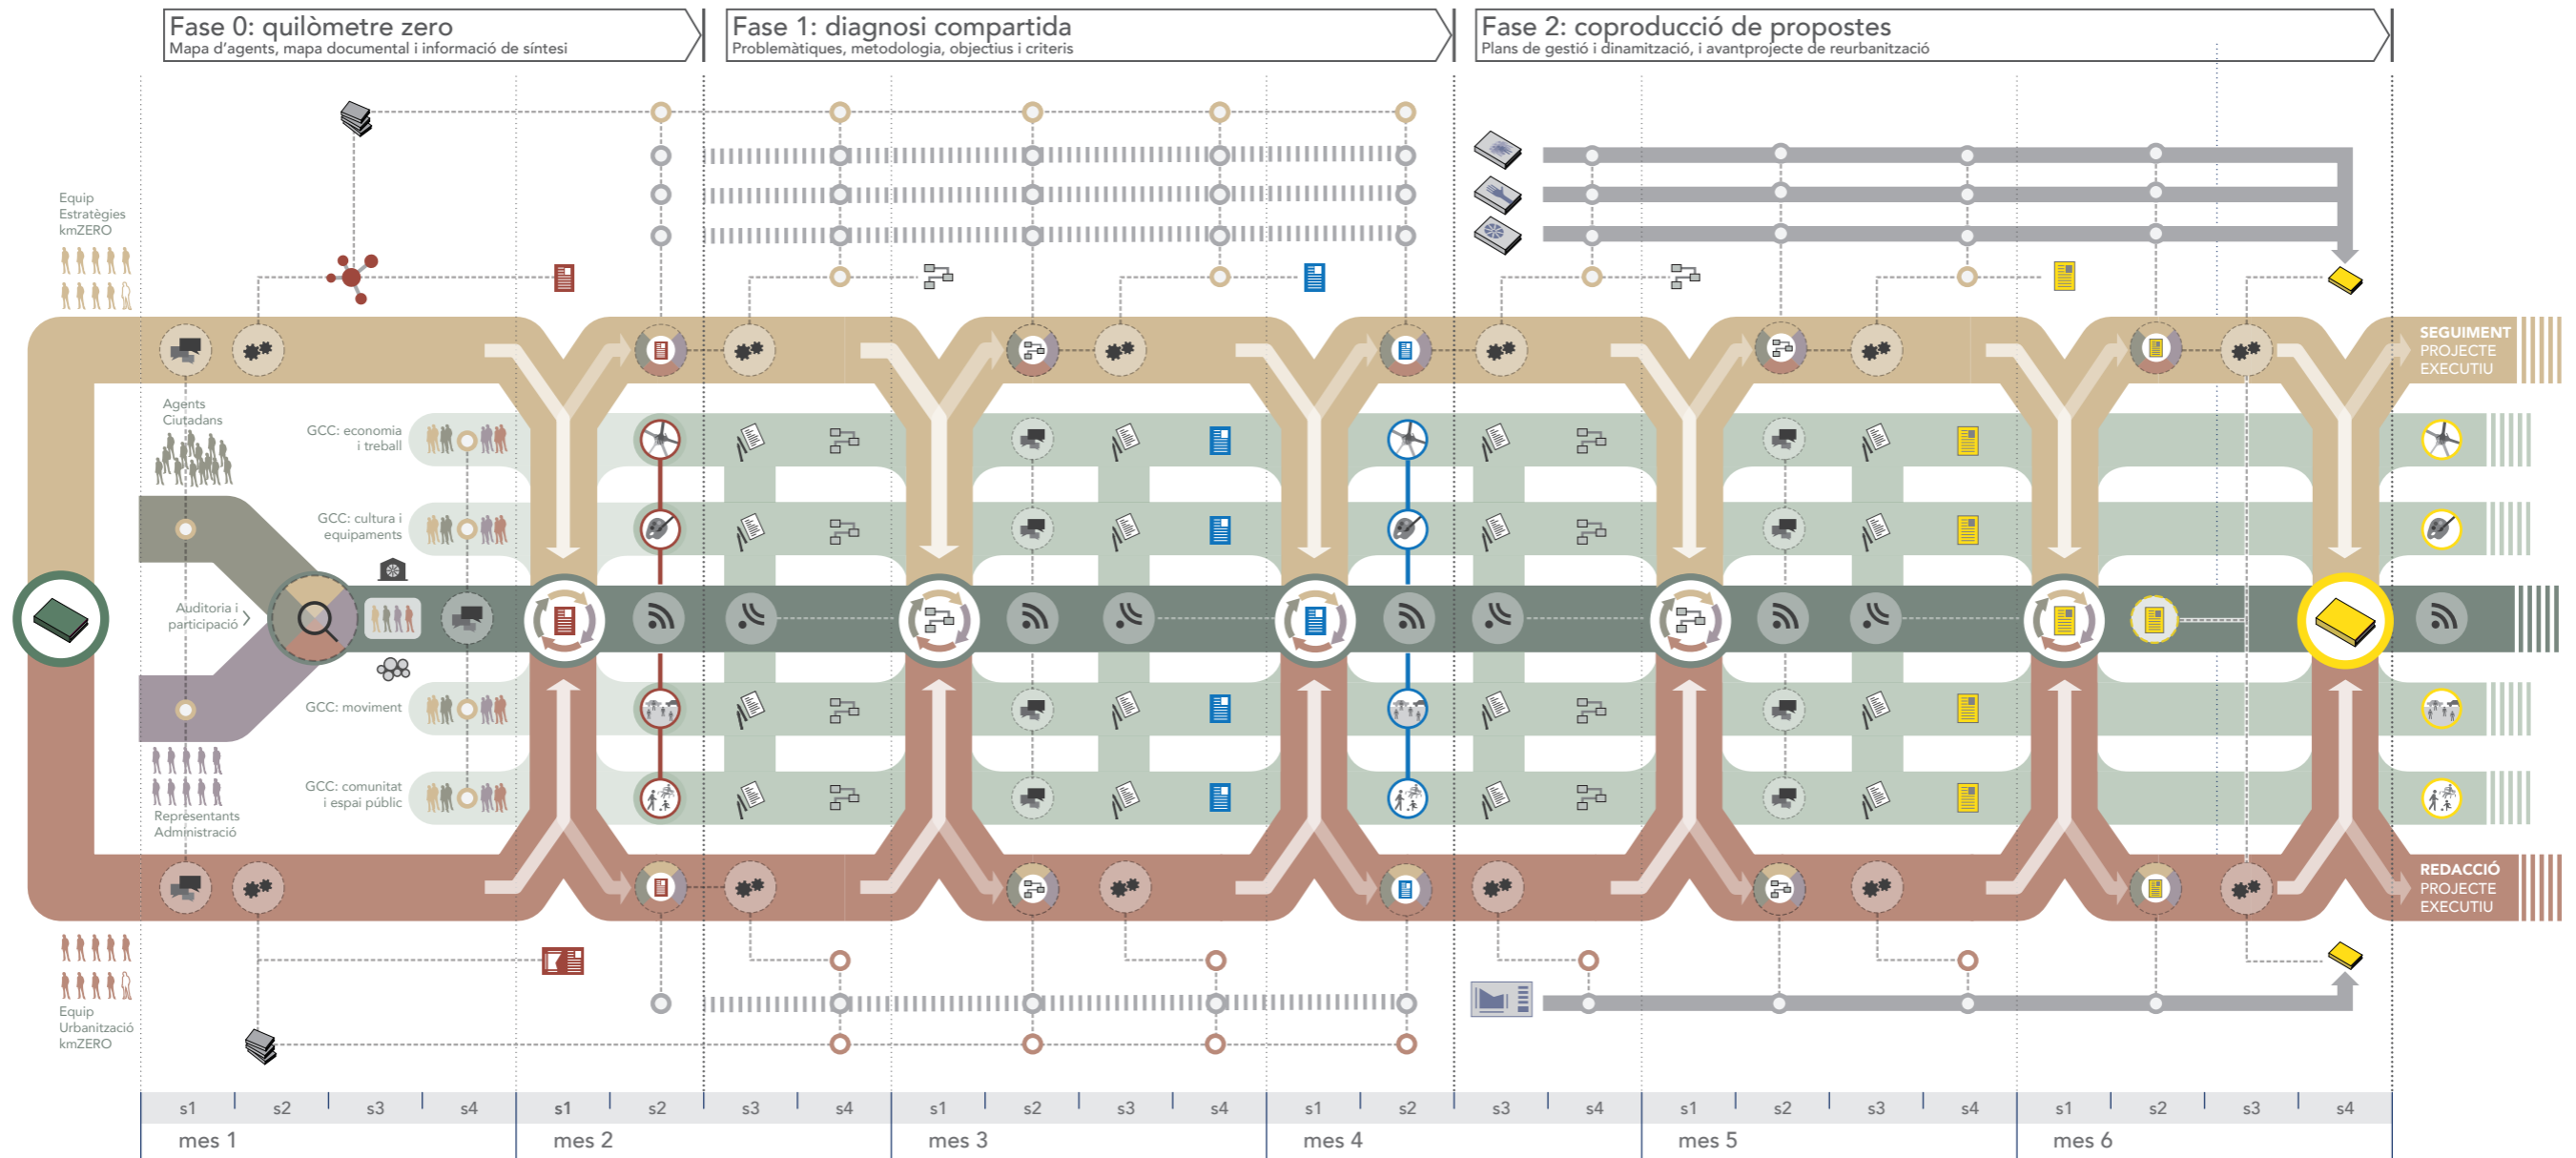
Fase 0: quilòmetre zero
Mapa d'agents, mapa documental i informació de síntesi

Fase 1: diagnosi compartida
Problemàtiques, metodologia, objectius i criteris

Fase 2: coproducció de propostes
Plans de gestió i dinamització, i avantprojecte de reurbanització

Equip Estratègies kmZERO

Agents Ciutadans

GCC: economia i treball

GCC: cultura i equipaments

Auditoria i participació

GCC: moviment

GCC: comunitat i espai públic

Representants Administració

Equip Urbanització kmZERO

SEGUIMENT PROJECTE EXECUTIU

REDACCIÓ PROJECTE EXECUTIU

| s1 | s2 | s3 | s4 | s1 | s2 | s3 | s4 | s1 | s2 | s3 | s4 | s1 | s2 | s3 | s4 | s1 | s2 | s3 | s4 | s1 | s2 | s3 | s4 |
|---|---|---|---|---|---|---|---|---|---|---|---|---|---|---|---|---|---|---|---|---|---|---|---|
| mes 1 | | | | mes 2 | | | | mes 3 | | | | mes 4 | | | | mes 5 | | | | mes 6 | | | |